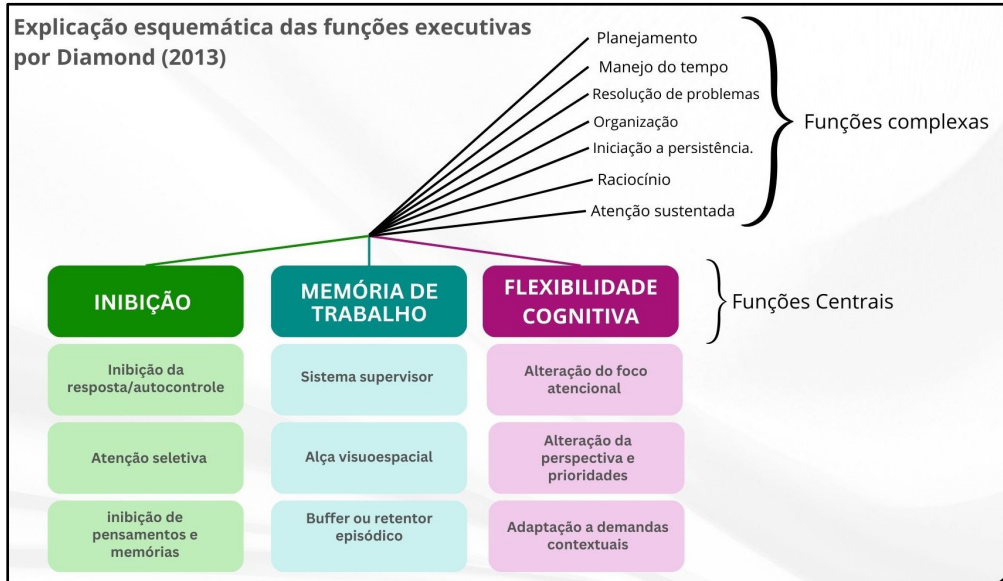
Explicação esquemática das funções executivas por Diamond (2013)

Planejamento
Manejo do tempo
Resolução de problemas
Organização
Iniciação a persistência.
Raciocínio
Atenção sustentada

Funções complexas

INIBIÇÃO

MEMÓRIA DE TRABALHO

FLEXIBILIDADE COGNITIVA

Funções Centrais

| INIBIÇÃO | MEMÓRIA DE TRABALHO | FLEXIBILIDADE COGNITIVA |
|---|---|---|
| Inibição da resposta/autocontrole | Sistema supervisor | Alteração do foco atencional |
| Atenção seletiva | Alça visuoespacial | Alteração da perspectiva e prioridades |
| inibição de pensamentos e memórias | Buffer ou retentor episódico | Adaptação a demandas contextuais |